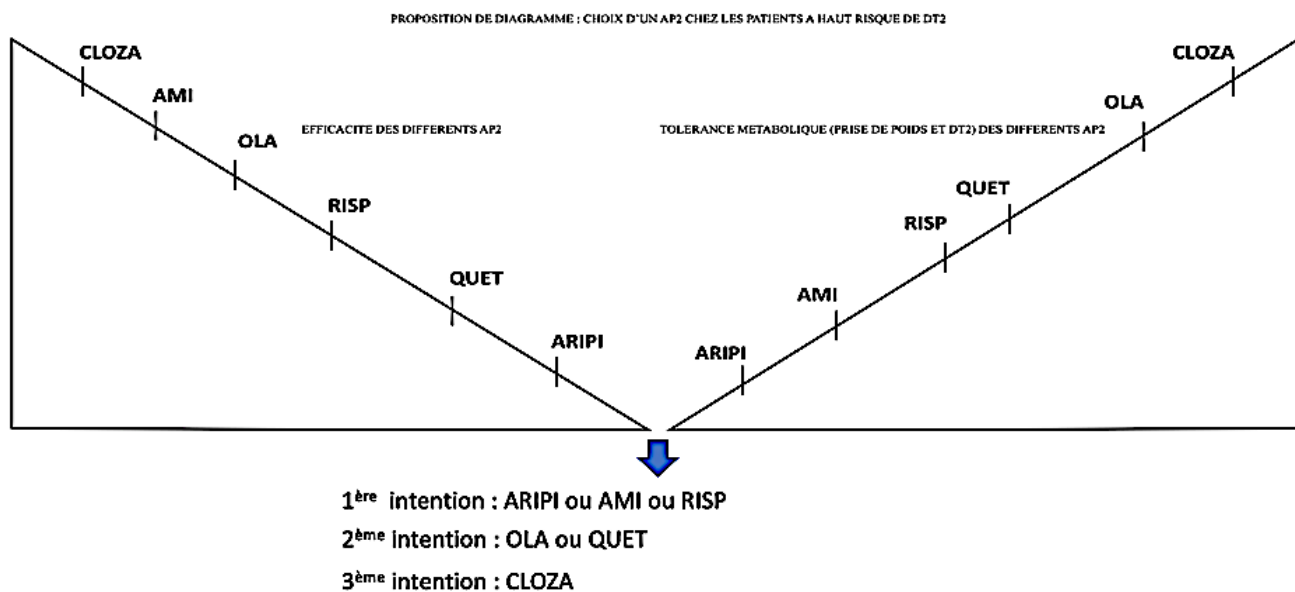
PROPOSITION DE DIAGRAMME : CHOIX D'UN AP2 CHEZ LES PATIENTS A HAUT RISQUE DE DT2

EFFICACITE DES DIFFERENTS AP2

CLOZA
AMI
OLA
RISP
QUET
ARIPI

TOLERANCE METABOLIQUE (PRISE DE POIDS ET DT2) DES DIFFERENTS AP2

ARIPI
AMI
RISP
QUET
OLA
CLOZA

1$^{ère}$ intention : ARIPI ou AMI ou RISP
2$^{ème}$ intention : OLA ou QUET
3$^{ème}$ intention : CLOZA